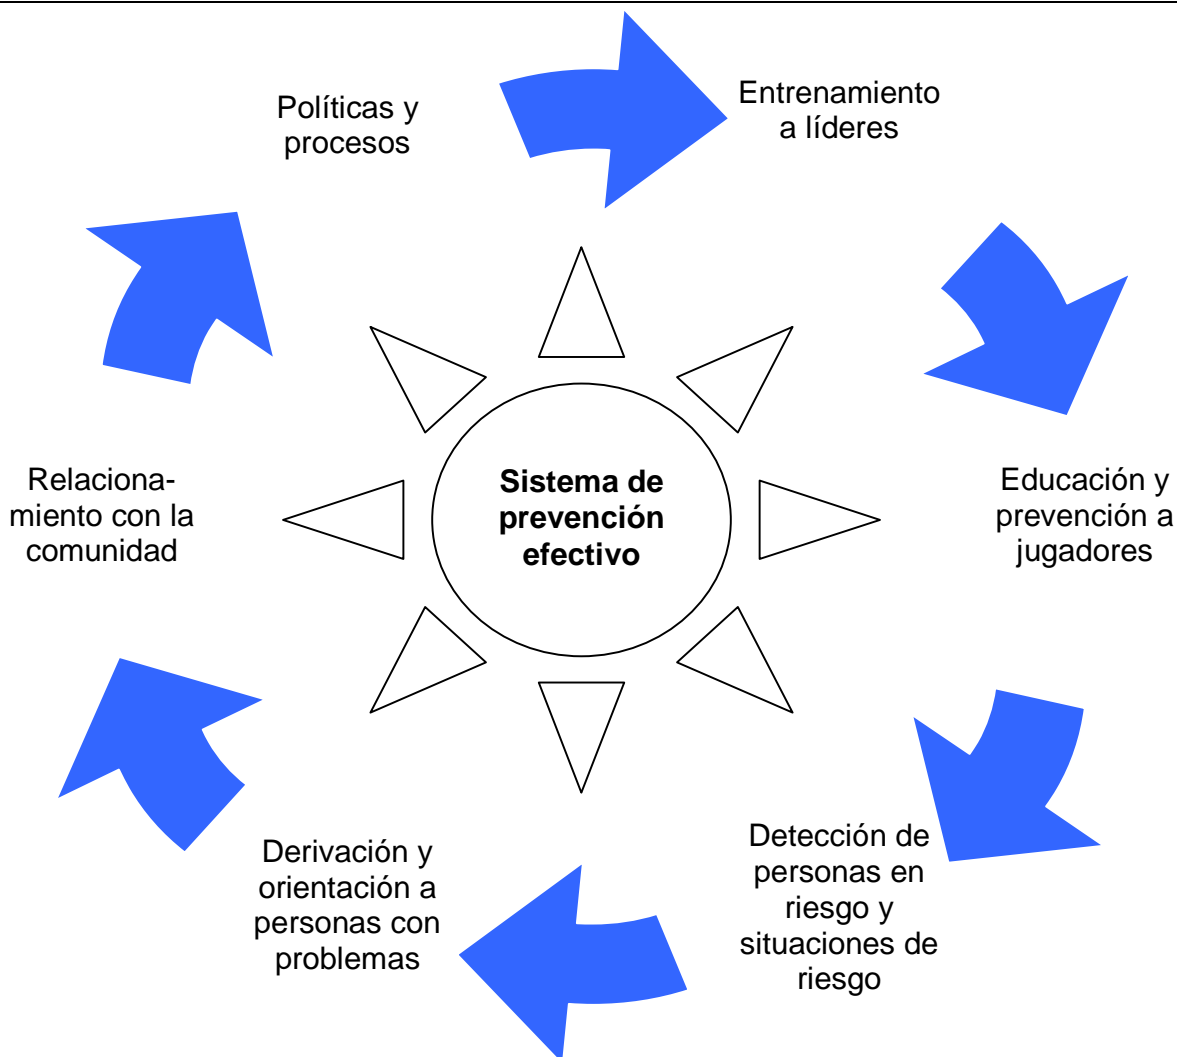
Políticas y procesos

Entrenamiento a líderes

Sistema de prevención efectivo

Relacionamiento con la comunidad

Educación y prevención a jugadores

Derivación y orientación a personas con problemas

Detección de personas en riesgo y situaciones de riesgo